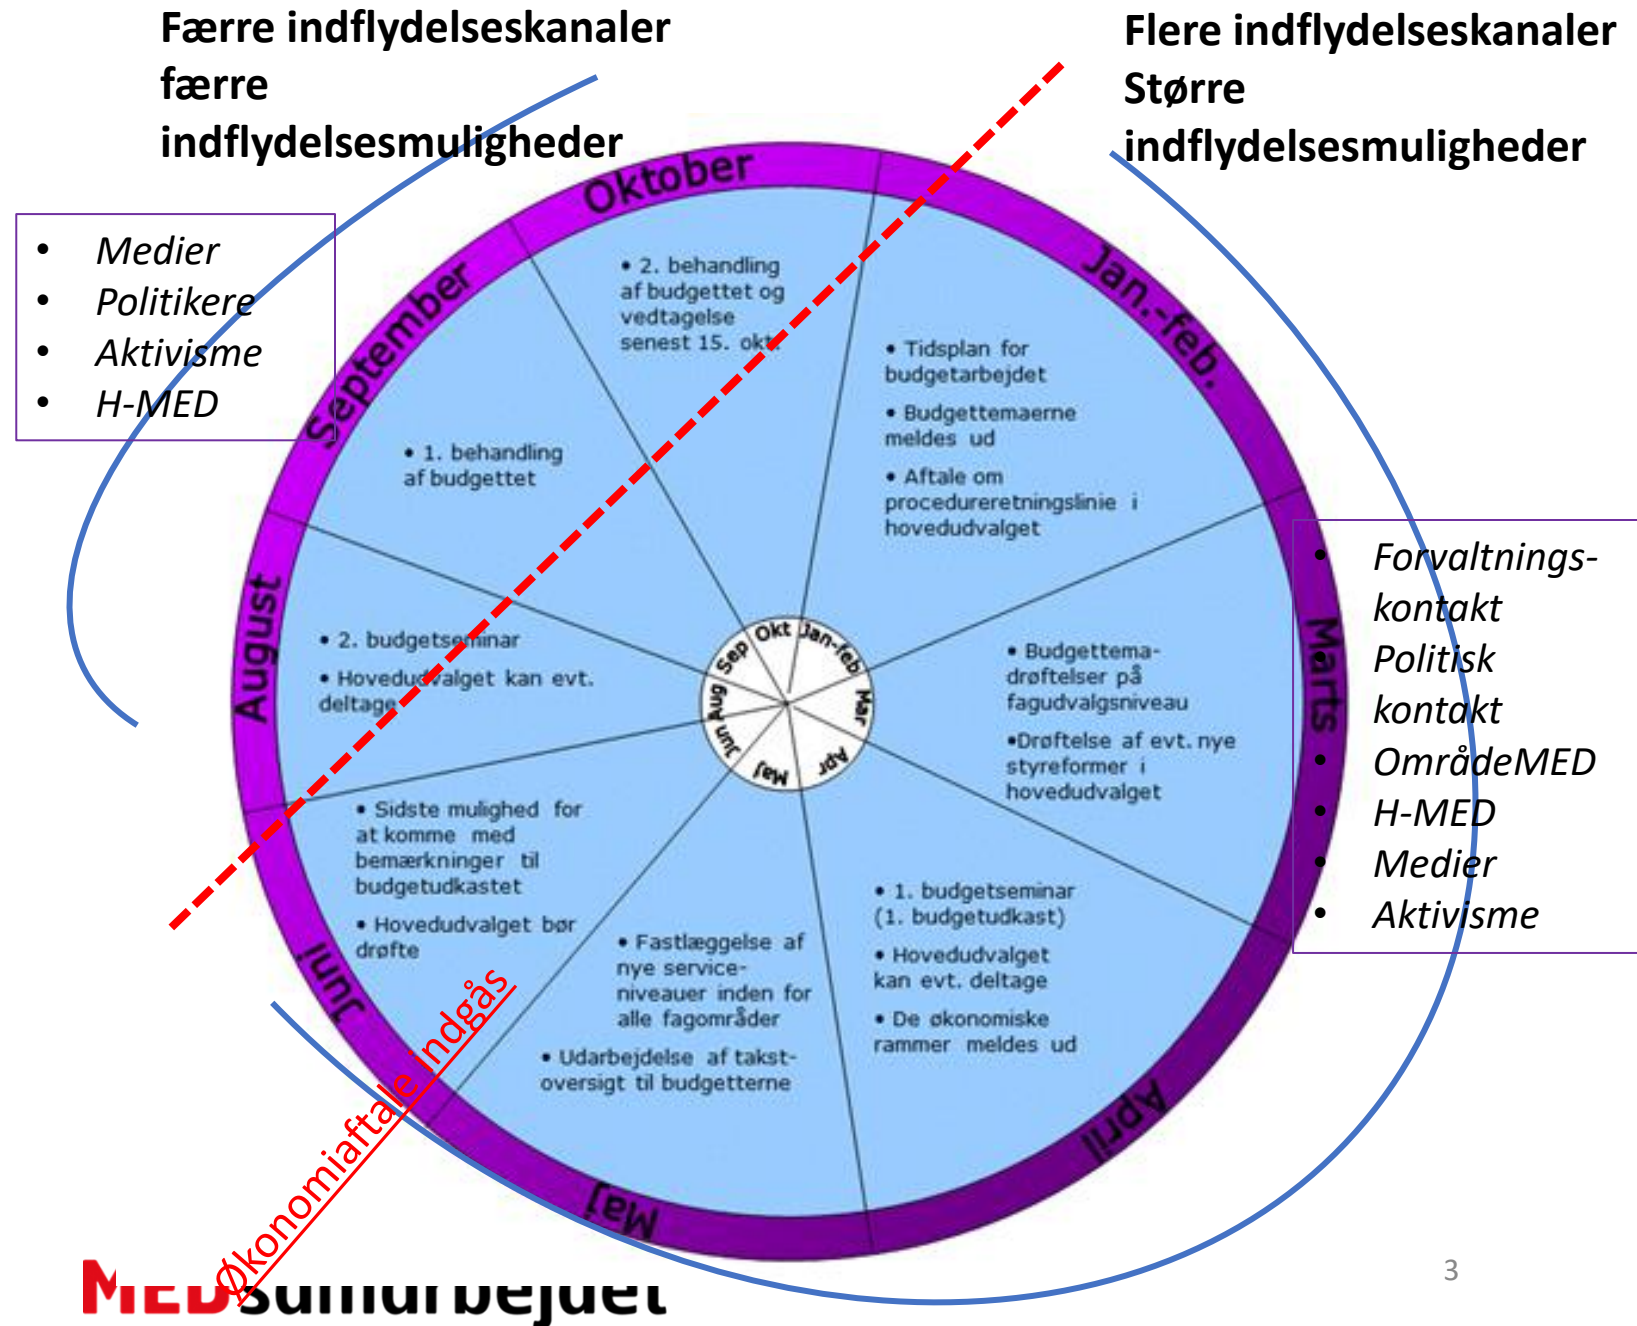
Færre indflydelseskanaler færre indflydelsesmuligheder

Flere indflydelseskanaler Større indflydelsesmuligheder

- Medier
- Politikere
- Aktivisme
- H-MED

Oktober

• 2. behandling af budgettet og vedtagelse senest 15. okt.

Jan.-feb.

• Tidsplan for budgetarbejdet

• Budgettemaerne meldes ud

• Aftale om procedureretningslinie i hovedudvalget

September

• 1. behandling af budgettet

Marts

• Budgettema-drøftelser på fagudvalgsniveau

•Drøftelse af evt. nye styreformer i hovedudvalget

August

• 2. budgetseminar

• Hovedudvalget kan evt. deltage

Juni

• Sidste mulighed for at komme med bemærkninger til budgetudkastet

• Hovedudvalget bør drøfte

Maj

• Fastlæggelse af nye service-niveauer inden for alle fagområder

• Udarbejdelse af takst-oversigt til budgetterne

April

• 1. budgetseminar (1. budgetudkast)

• Hovedudvalget kan evt. deltage

• De økonomiske rammer meldes ud

Sep Okt Jan-feb Mar Apr Maj Jun Aug

- Forvaltnings-kontakt
- Politisk kontakt
- OmrådeMED
- H-MED
- Medier
- Aktivisme

Økonomiaftale indgås

MEDsamarbejdet

3